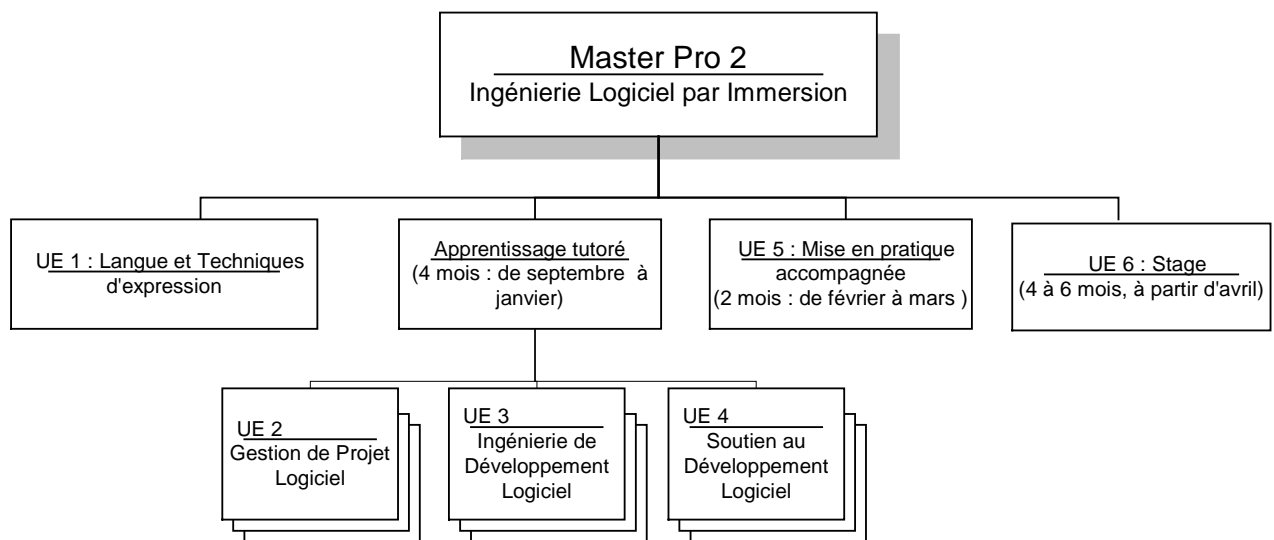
Master Pro 2
Ingénierie Logiciel par Immersion

UE 1 : Langue et Techniques d'expression

Apprentissage tutoré
(4 mois : de septembre à janvier)

UE 5 : Mise en pratique accompagnée
(2 mois : de février à mars )

UE 6 : Stage
(4 à 6 mois, à partir d'avril)

UE 2
Gestion de Projet Logiciel

UE 3
Ingénierie de Développement Logiciel

UE 4
Soutien au Développement Logiciel